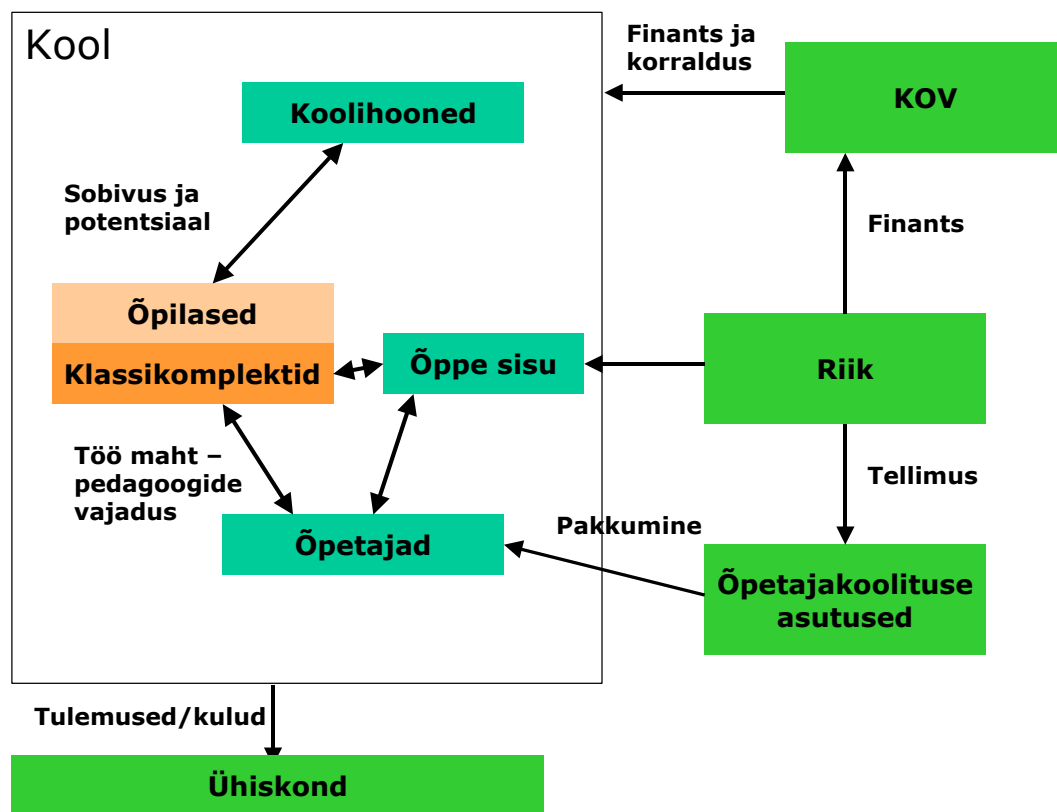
Kool

Finants ja korraldus

KOV

Koolihooned

Sobivus ja potentsiaal

Finants

Õpilased

Klassikomplektid

Õppe sisu

Riik

Töö maht – pedagoogide vajadus

Tellimus

Pakkumine

Õpetajad

Õpetajakoolituse asutused

Tulemused/kulud

Ühiskond